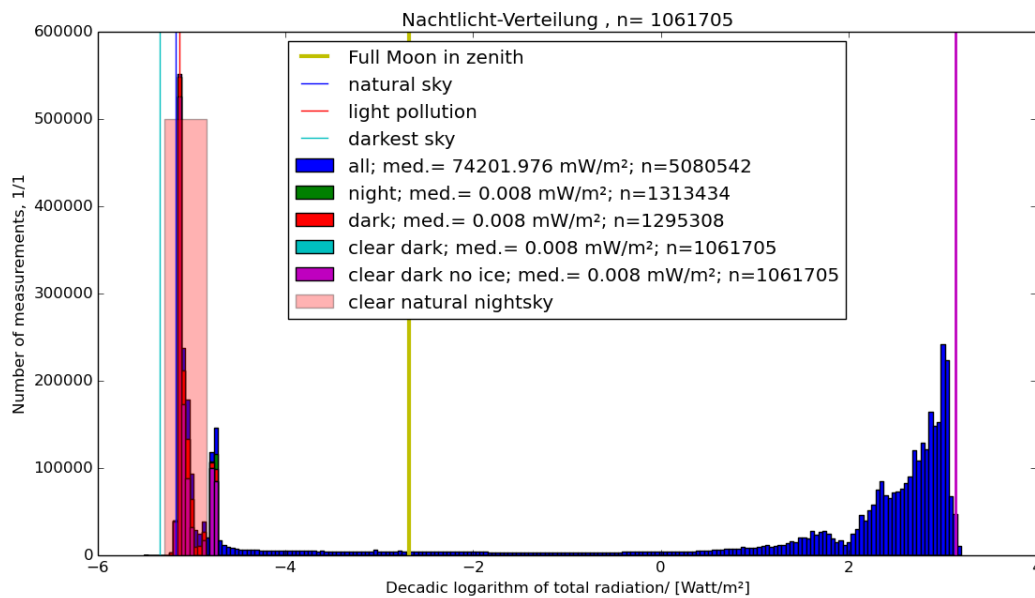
Nachtlicht-Verteilung , n= 1061705

Full Moon in zenith
natural sky
light pollution
darkest sky
all; med.= 74201.976 mW/m²; n=5080542
night; med.= 0.008 mW/m²; n=1313434
dark; med.= 0.008 mW/m²; n=1295308
clear dark; med.= 0.008 mW/m²; n=1061705
clear dark no ice; med.= 0.008 mW/m²; n=1061705
clear natural nightsky

Number of measurements, 1/1

600000
500000
400000
300000
200000
100000
0

−6
−4
−2
0
2
4

Decadic logarithm of total radiation/ [Watt/m²]